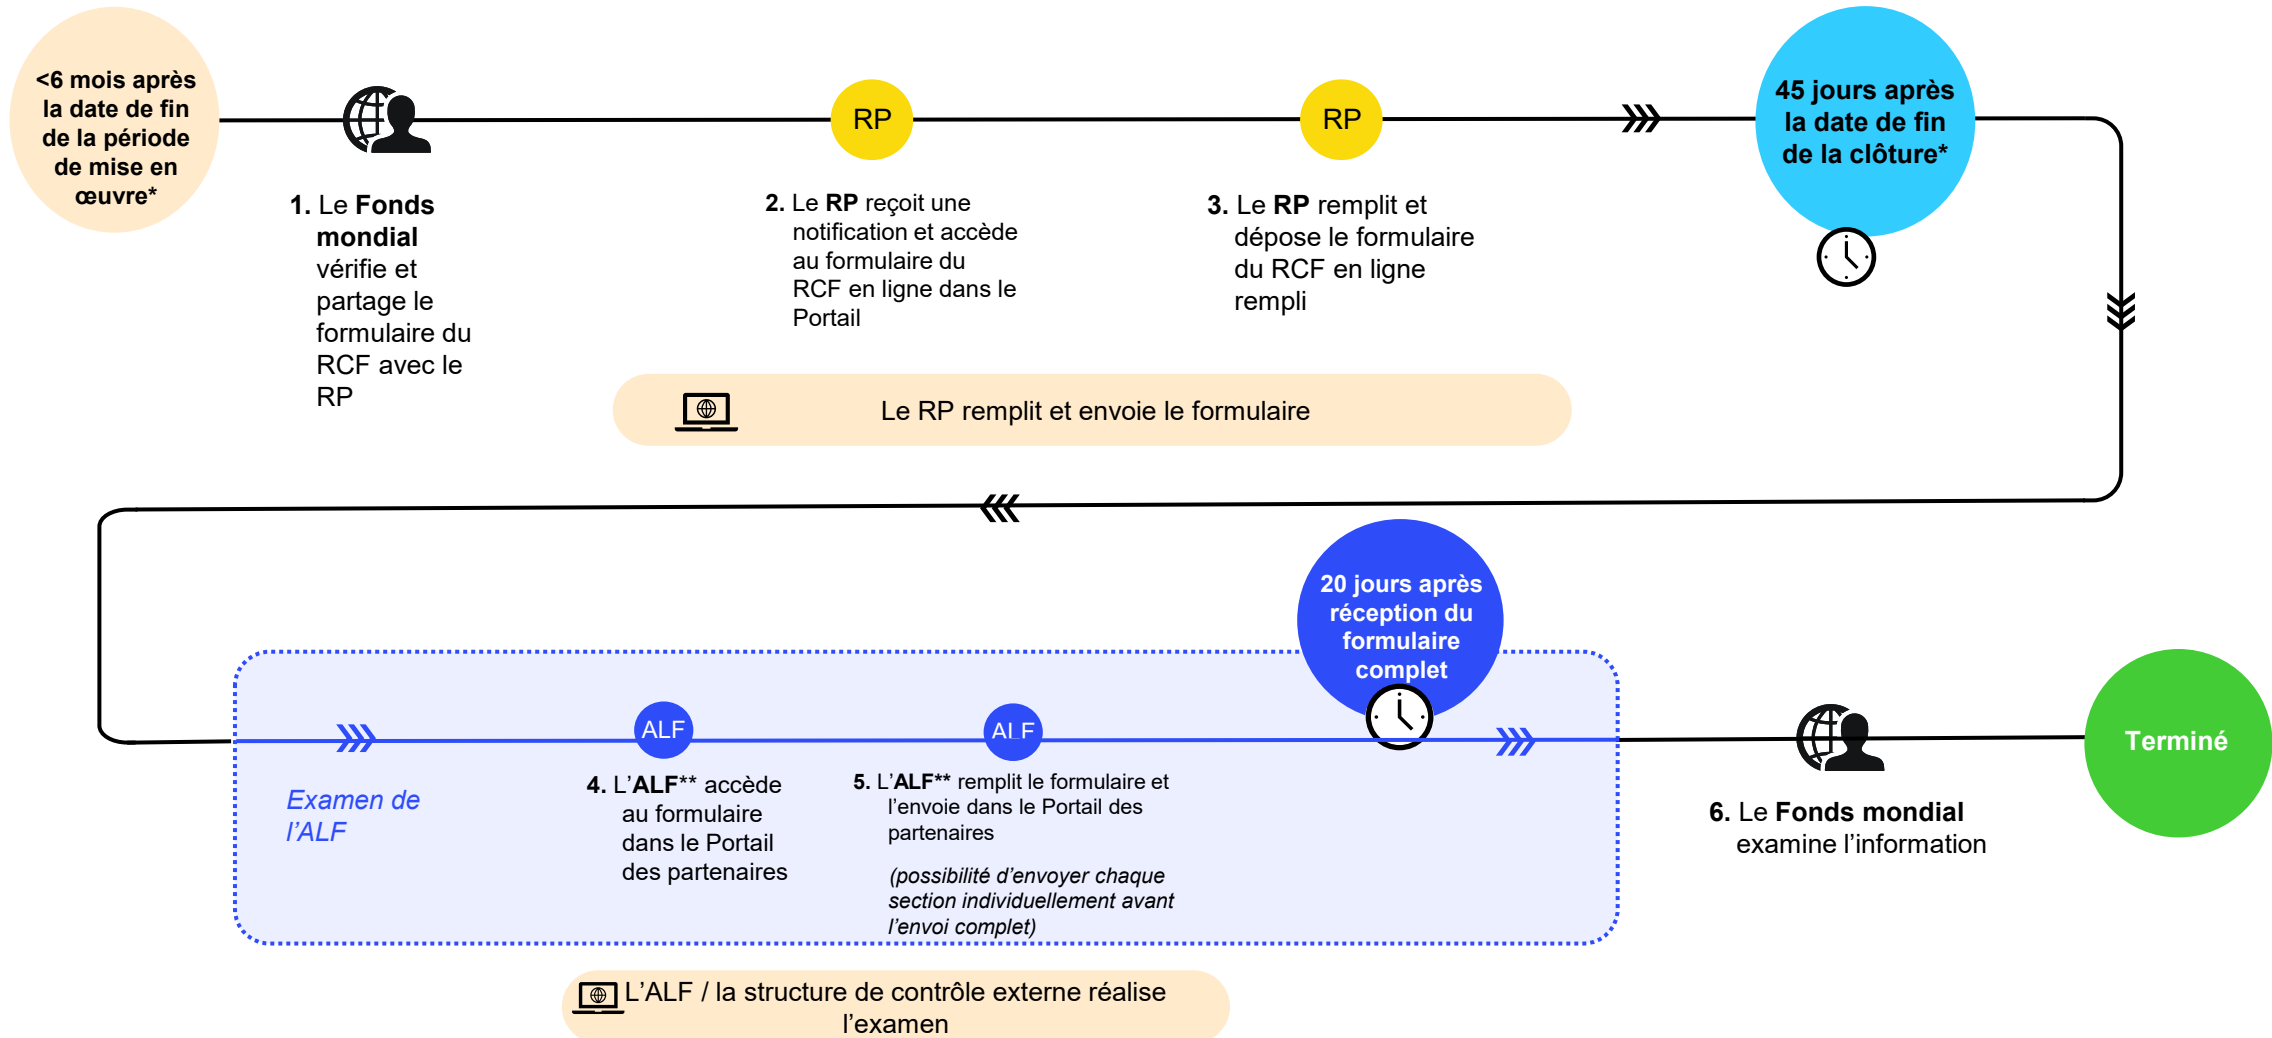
<6 mois après la date de fin de la période de mise en œuvre*

1. Le Fonds mondial vérifie et partage le formulaire du RCF avec le RP

RP

2. Le RP reçoit une notification et accède au formulaire du RCF en ligne dans le Portail

RP

3. Le RP remplit et dépose le formulaire du RCF en ligne rempli

45 jours après la date de fin de la clôture*

Le RP remplit et envoie le formulaire

20 jours après réception du formulaire complet

Examen de l'ALF

ALF

4. L'ALF** accède au formulaire dans le Portail des partenaires

ALF

5. L'ALF** remplit le formulaire et l'envoie dans le Portail des partenaires

(possibilité d'envoyer chaque section individuellement avant l'envoi complet)

6. Le Fonds mondial examine l'information

Terminé

L'ALF / la structure de contrôle externe réalise l'examen